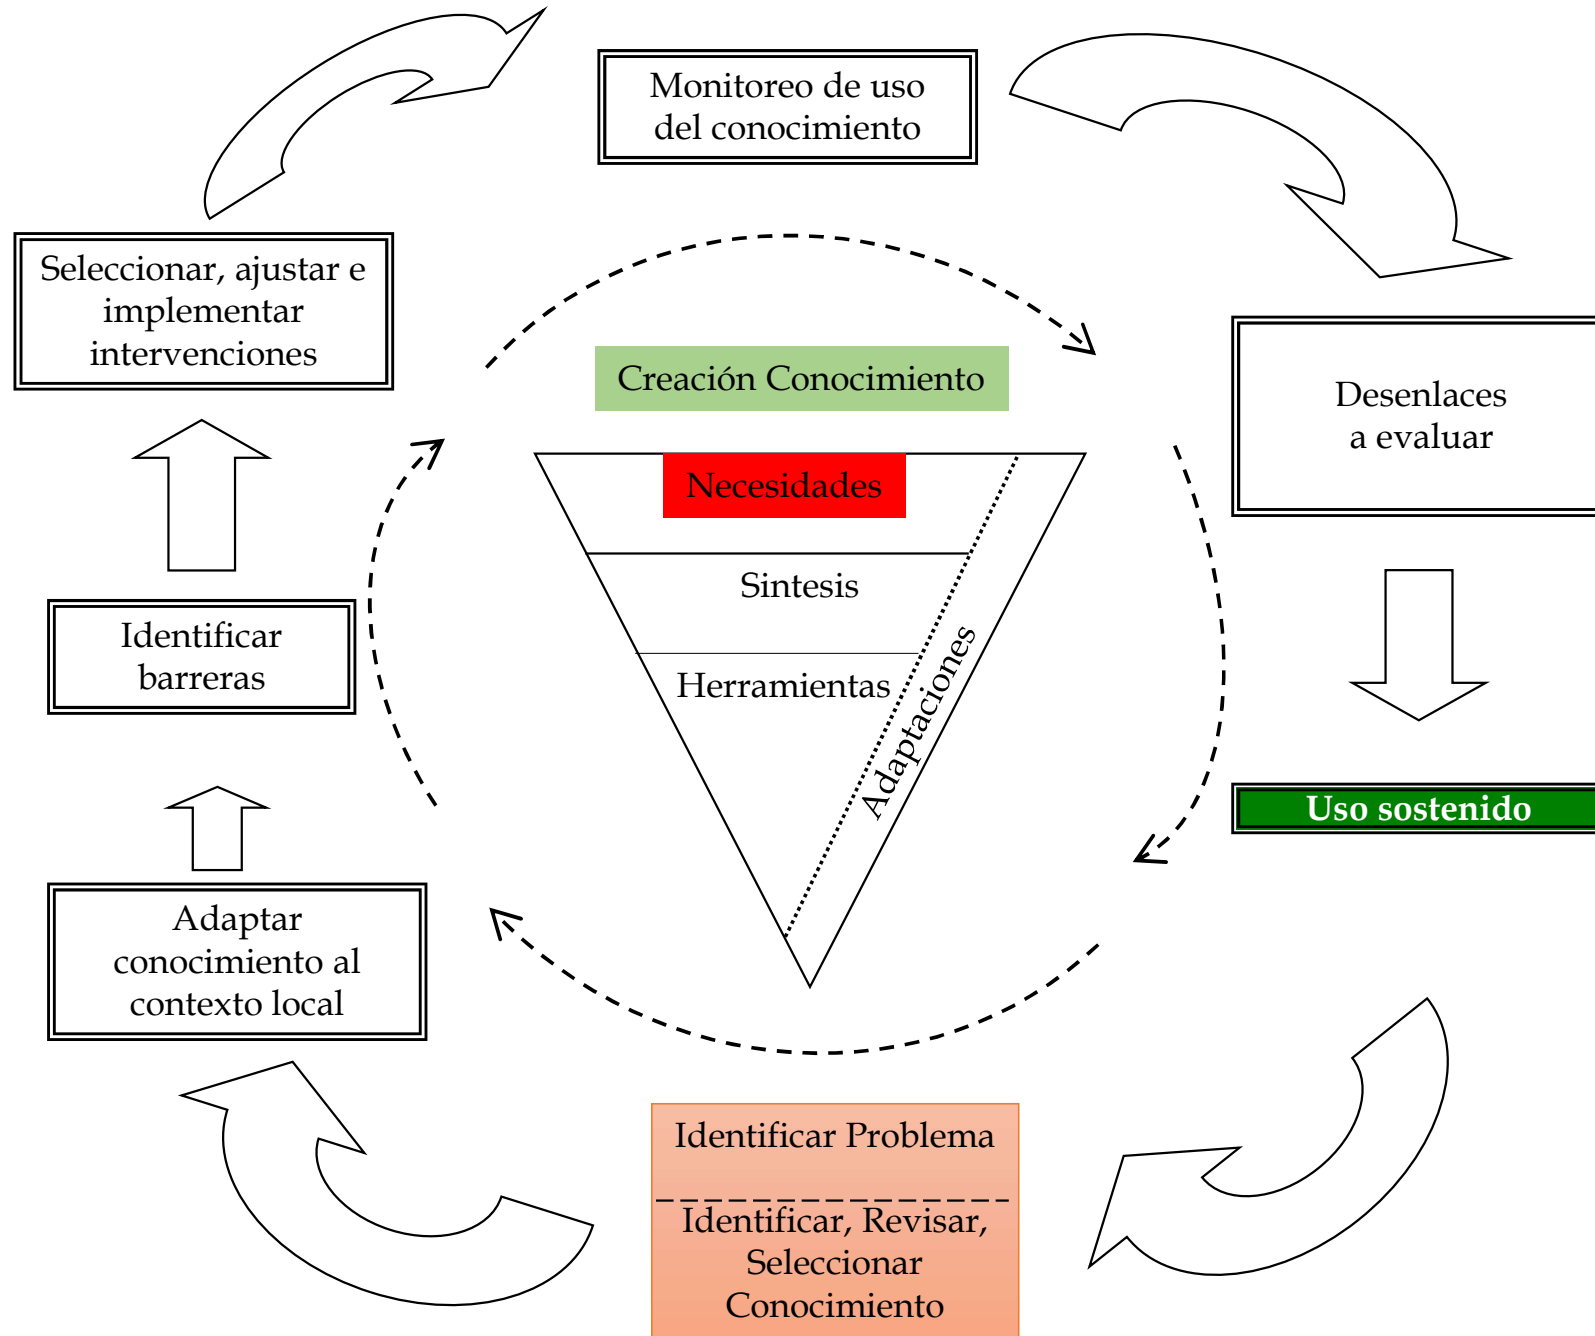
Monitoreo de uso del conocimiento

Desenlaces a evaluar

Uso sostenido

Identificar Problema

Identificar, Revisar, Seleccionar Conocimiento

Adaptar conocimiento al contexto local

Identificar barreras

Seleccionar, ajustar e implementar intervenciones

Creación Conocimiento

Necesidades

Sintesis

Herramientas

Adaptaciones